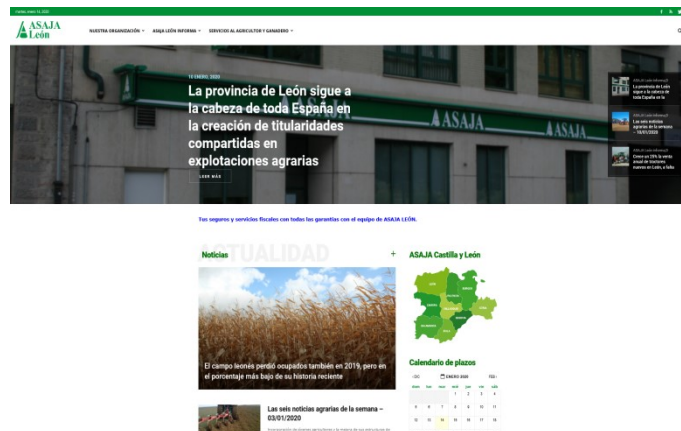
martes, enero 14, 2020

ASAJA León

NUESTRA ORGANIZACIÓN ASAJA LEÓN INFORMA SERVICIOS AL AGRICULTOR Y GANADERO

15 ENERO, 2020

La provincia de León sigue a la cabeza de toda España en la creación de titularidades compartidas en explotaciones agrarias

LEER MÁS

ASAJA León informa
La provincia de León sigue a la cabeza de toda España en la

ASAJA León informa
Las seis noticias agrarias de la semana – 10/01/2020

ASAJA León informa
Crece un 29% la venta anual de tractores nuevos en León, a falta

Tus seguros y servicios fiscales con todas las garantías con el equipo de ASAJA LEÓN.

ACTUALIDAD

Noticias

El campo leonés perdió ocupados también en 2019, pero en el porcentaje más bajo de su historia reciente

Las seis noticias agrarias de la semana – 03/01/2020

ASAJA Castilla y León

Calendario de plazos

« DIC ENERO 2020 FEB »

| dom | lun | mar | mié | jue | vie | sáb |
|---|---|---|---|---|---|---|
| | | | 1 | 2 | 3 | 4 |
| 5 | 6 | 7 | 8 | 9 | 10 | 11 |
| 12 | 13 | 14 | 15 | 16 | 17 | 18 |